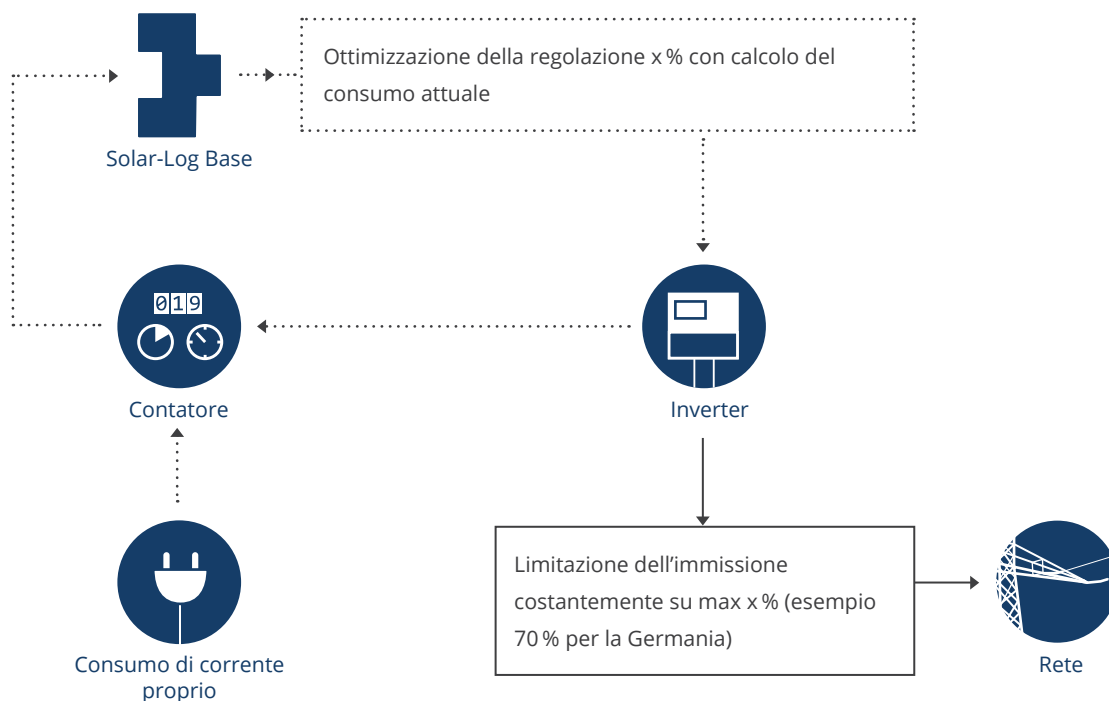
Solar-Log Base

Ottimizzazione della regolazione x % con calcolo del consumo attuale

019

Contatore

Inverter

Consumo di corrente proprio

Limitazione dell’immissione costantemente su max x % (esempio 70 % per la Germania)

Rete